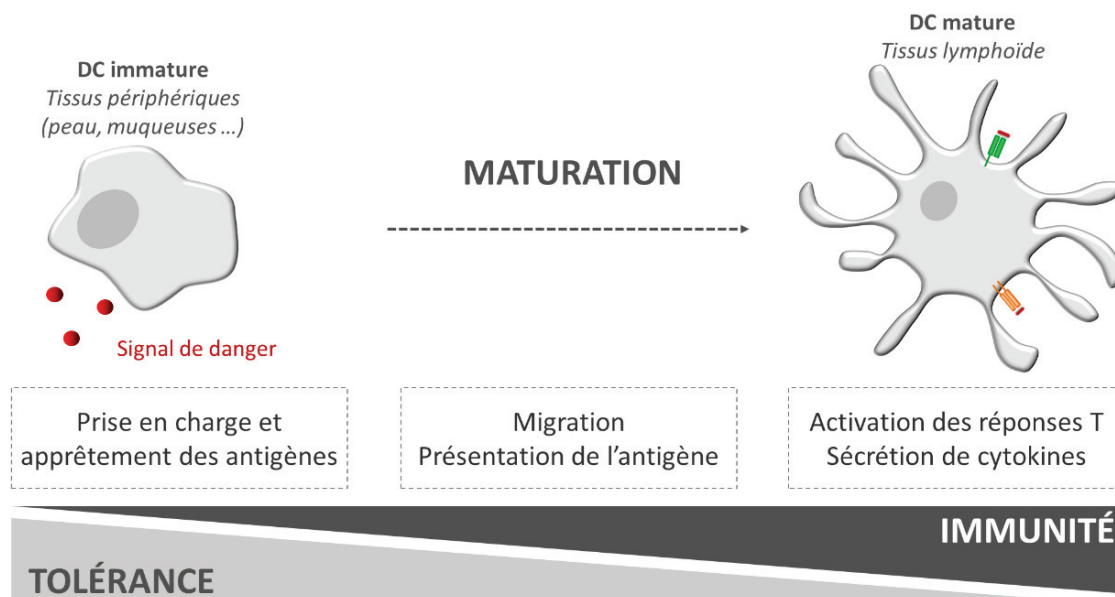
DC immature
Tissus périphériques
(peau, muqueuses …)

Signal de danger

MATURATION

DC mature
Tissus lymphoïde

Prise en charge et apprêtement des antigènes

Migration
Présentation de l'antigène

Activation des réponses T
Sécrétion de cytokines

IMMUNITÉ

TOLÉRANCE